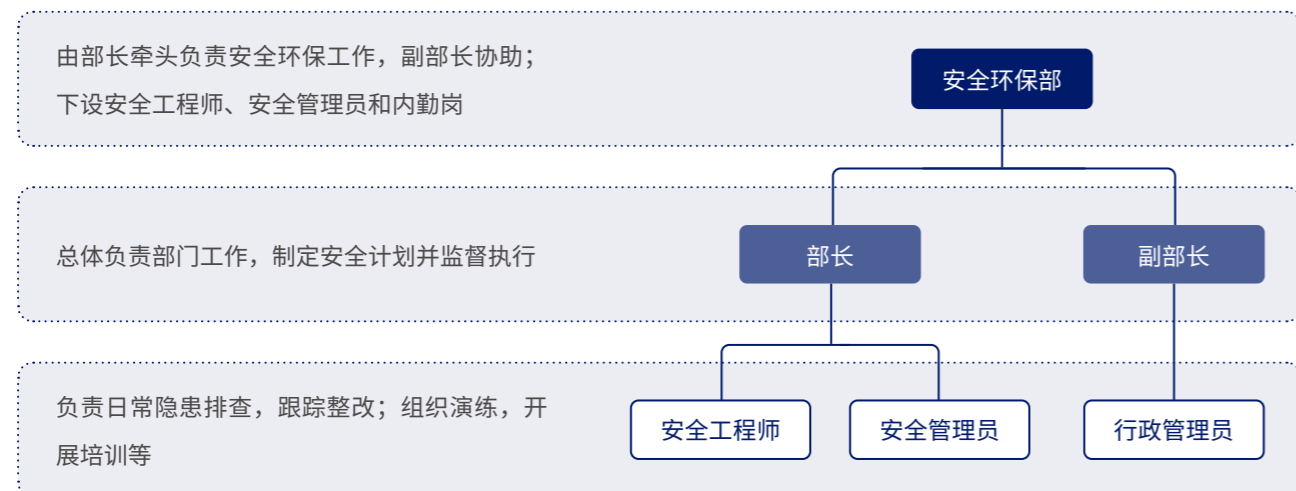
由部长牵头负责安全环保工作，副部长协助；
下设安全工程师、安全管理员和内勤岗

安全环保部

总体负责部门工作，制定安全计划并监督执行

部长

副部长

负责日常隐患排查，跟踪整改；组织演练，开展培训等

安全工程师

安全管理员

行政管理员